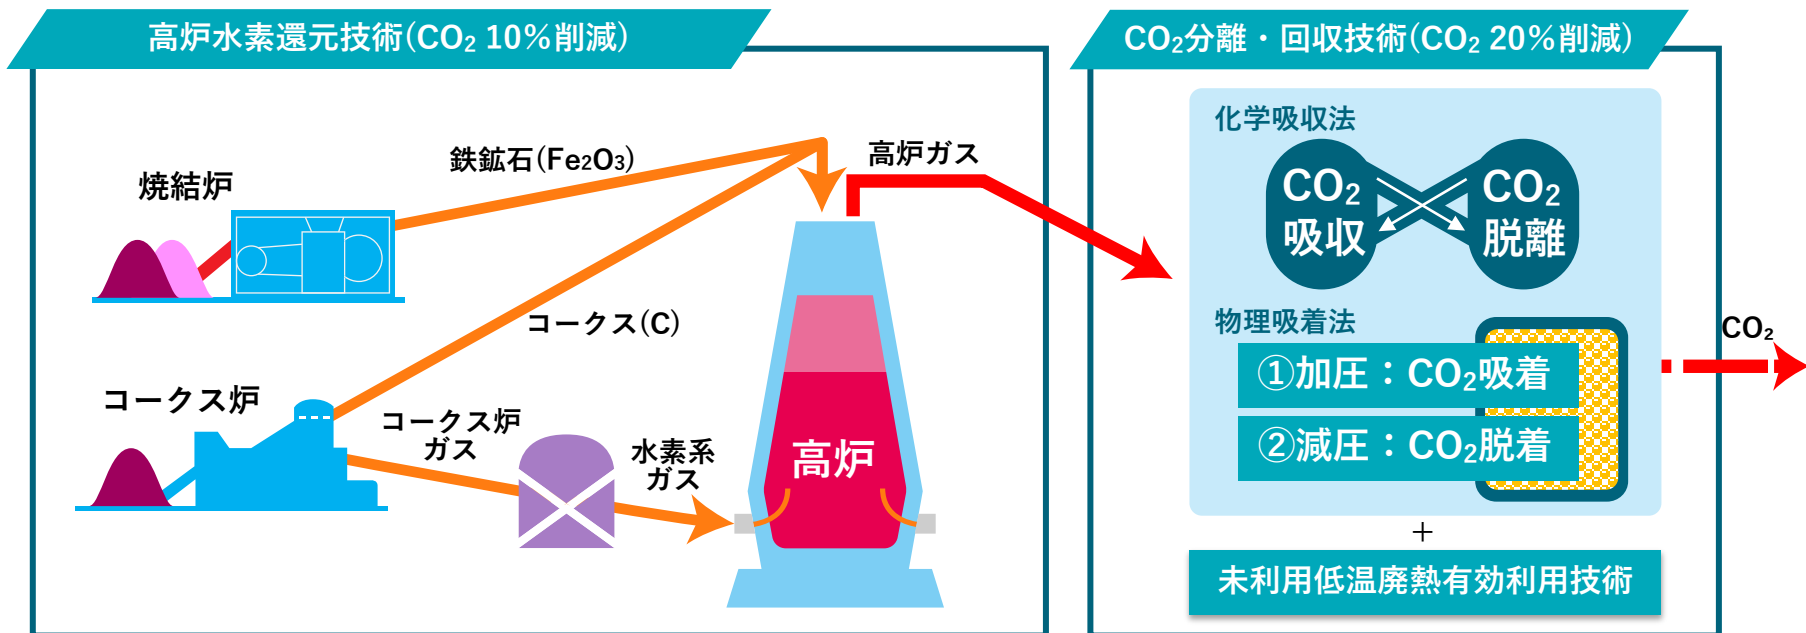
高炉水素還元技術($CO_2$ 10%削減)

焼結炉

鉄鉱石($Fe_2O_3$)

高炉ガス

コークス(C)

コークス炉

コークス炉ガス

水素系ガス

高炉

$CO_2$分離・回収技術($CO_2$ 20%削減)

化学吸収法

$CO_2$ 吸収

$CO_2$ 脱離

物理吸着法

①加圧：$CO_2$吸着

②減圧：$CO_2$脱着

$CO_2$

＋

未利用低温廃熱有効利用技術